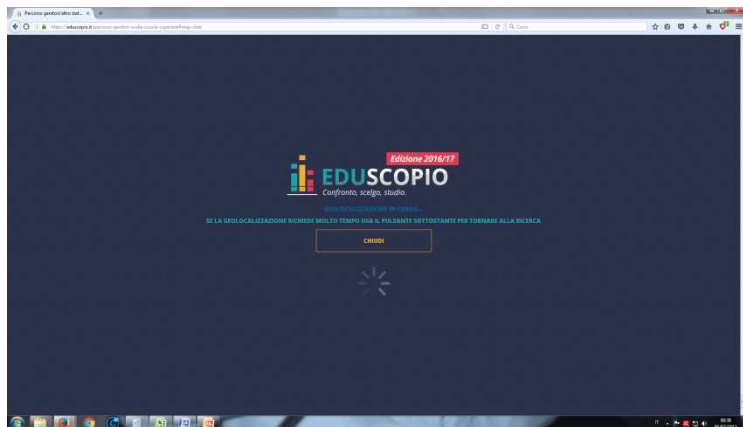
Percorso genitori/altri stat... ×

https://eduscopio.it/percorso-genitori-scelta-scuola-superiore#map-slide

Cerca

Edizione 2016/17

EDUSCOPIO

Confronto, scelgo, studio.

GEOLOCALIZZAZIONE IN CORSO...

SE LA GEOLOCALIZZAZIONE RICHIEDE MOLTO TEMPO USA IL PULSANTE SOTTOSTANTE PER TORNARE ALLA RICERCA

CHIUDI

IT